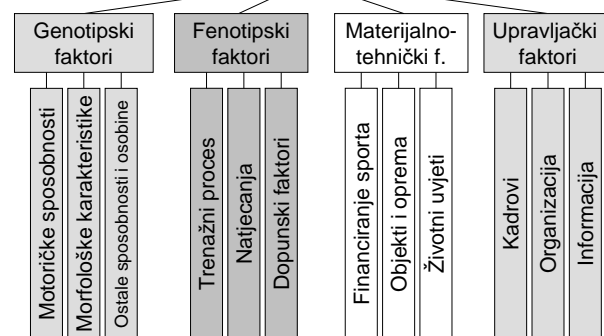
Genotipski faktori

Motoričke sposobnosti

Morfološke karakteristike

Ostale sposobnosti i osobine

Fenotipski faktori

Trenažni proces

Natjecanja

Dopunski faktori

Materijalno-tehnički f.

Financiranje sporta

Objekti i oprema

Životni uvjeti

Upravljački faktori

Kadrovi

Organizacija

Informacija